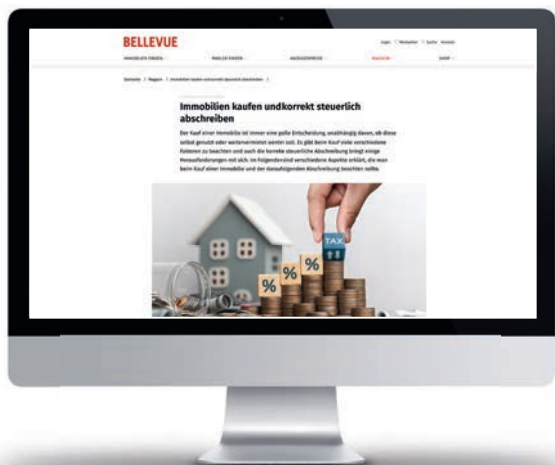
BELLEVUE

Login | Merkzettel | Suche | Kontakt

IMMOBILIEN FINDEN | MAKLER FINDEN | AUSSCHREIBEN | MAGAZIN | SHOP

Startseite / Magazin / Immobilien kaufen und korrekt steuerlich abschreiben

Immobilien kaufen undkorrekt steuerlich abschreiben

Der Kauf einer Immobilie ist immer eine große Entscheidung, unabhängig davon, ob diese selbst genutzt oder weitervermietet werden soll. Es gibt beim Kauf viele verschiedene Faktoren zu beachten und auch die korrekte steuerliche Abschreibung bringt einige Herausforderungen mit sich. Im Folgenden sind verschiedene Aspekte erklärt, die man beim Kauf einer Immobilie und der darauffolgenden Abschreibung beachten sollte.

%
%
%
TAX